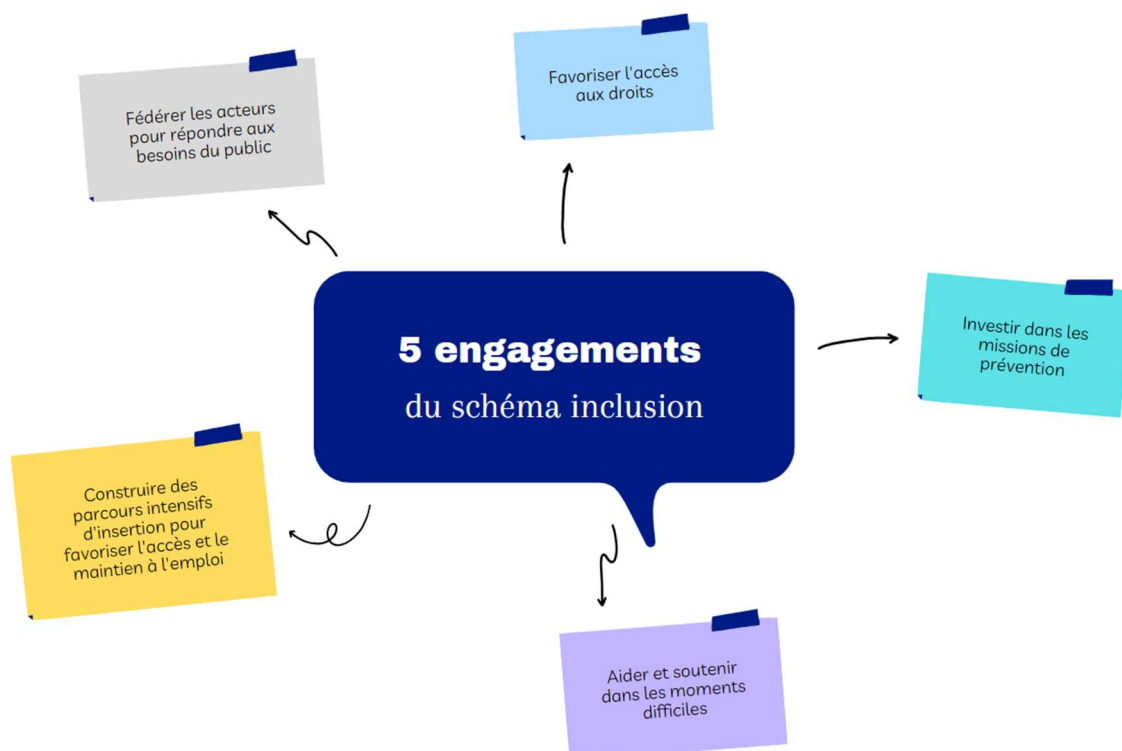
5 engagements
du schéma inclusion

Fédérer les acteurs pour répondre aux besoins du public

Favoriser l'accès aux droits

Investir dans les missions de prévention

Aider et soutenir dans les moments difficiles

Construire des parcours intensifs d'insertion pour favoriser l'accès et le maintien à l'emploi